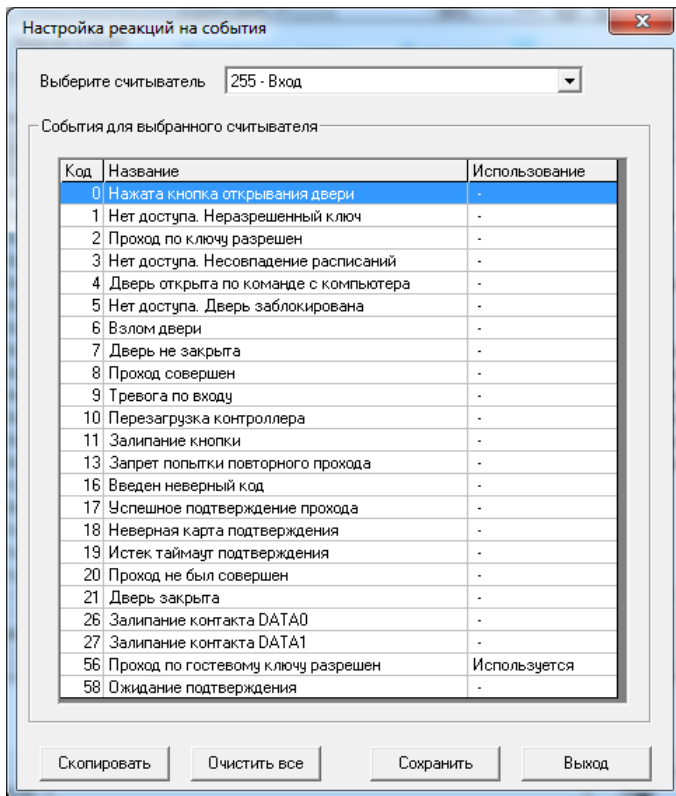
Настройка реакций на события

Выберите считыватель 255 - Вход

События для выбранного считывателя

| Код | Название | Использование |
|---|---|---|
| 0 | Нажата кнопка открывания двери | - |
| 1 | Нет доступа. Неразрешенный ключ | - |
| 2 | Проход по ключу разрешен | - |
| 3 | Нет доступа. Несовпадение расписаний | - |
| 4 | Дверь открыта по команде с компьютера | - |
| 5 | Нет доступа. Дверь заблокирована | - |
| 6 | Взлом двери | - |
| 7 | Дверь не закрыта | - |
| 8 | Проход совершен | - |
| 9 | Тревога по входу | - |
| 10 | Перезагрузка контроллера | - |
| 11 | Залипание кнопки | - |
| 13 | Запрет попытки повторного прохода | - |
| 16 | Введен неверный код | - |
| 17 | Успешное подтверждение прохода | - |
| 18 | Неверная карта подтверждения | - |
| 19 | Истек таймаут подтверждения | - |
| 20 | Проход не был совершен | - |
| 21 | Дверь закрыта | - |
| 26 | Залипание контакта DATA0 | - |
| 27 | Залипание контакта DATA1 | - |
| 56 | Проход по гостевому ключу разрешен | Используется |
| 58 | Ожидание подтверждения | - |

Скопировать Очистить все Сохранить Выход